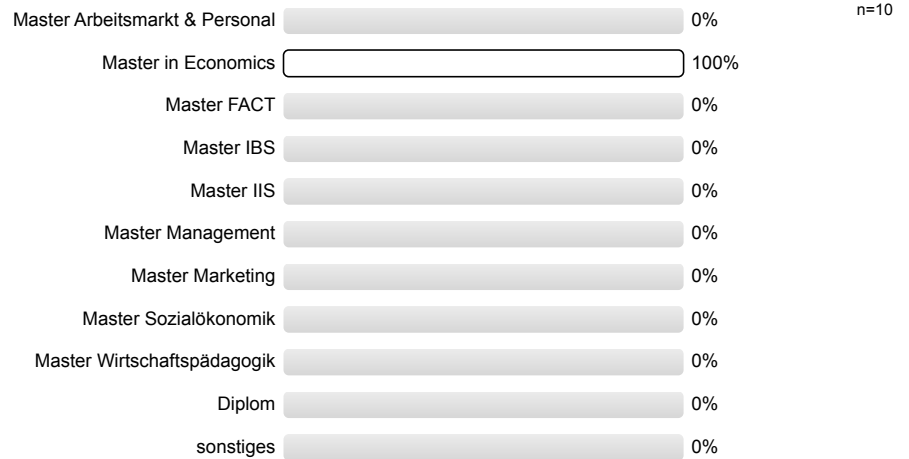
n=10

| | |
|---|---|
| Master Arbeitsmarkt & Personal | 0% |
| Master in Economics | 100% |
| Master FACT | 0% |
| Master IBS | 0% |
| Master IIS | 0% |
| Master Management | 0% |
| Master Marketing | 0% |
| Master Sozialökonomik | 0% |
| Master Wirtschaftspädagogik | 0% |
| Diplom | 0% |
| sonstiges | 0% |